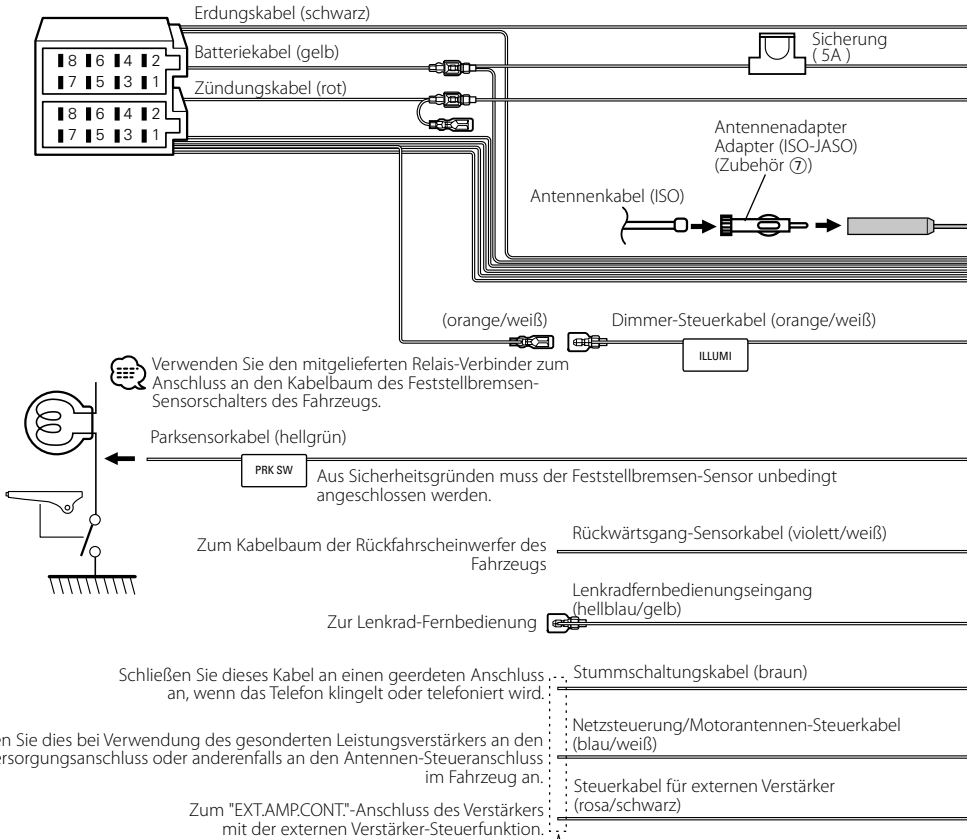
Erdungskabel (schwarz)

8 6 4 2
7 5 3 1

Batteriekabel (gelb)

Sicherung ( 5A )

8 6 4 2
7 5 3 1

Zündungskabel (rot)

Antennenadapter Adapter (ISO-JASO) (Zubehör ⑦)

Antennenkabel (ISO)

(orange/weiß)

Dimmer-Steuerkabel (orange/weiß)

ILLUMI

Verwenden Sie den mitgelieferten Relais-Verbinder zum Anschluss an den Kabelbaum des Feststellbremsen-Sensorschalters des Fahrzeugs.

Parksensorkabel (hellgrün)

PRK SW

Aus Sicherheitsgründen muss der Feststellbremsen-Sensor unbedingt angeschlossen werden.

Zum Kabelbaum der Rückfahrscheinwerfer des Fahrzeugs

Rückwärtsgang-Sensorkabel (violett/weiß)

Lenkradfernbedienungseingang (hellblau/gelb)

Zur Lenkrad-Fernbedienung

Schließen Sie dieses Kabel an einen geerdeten Anschluss an, wenn das Telefon klingelt oder telefoniert wird.

Stummschaltungskabel (braun)

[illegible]n Sie dies bei Verwendung des gesonderten Leistungsverstärkers an den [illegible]ersorgungsanschluss oder anderenfalls an den Antennen-Steueranschluss im Fahrzeug an.

Netzsteuerung/Motorantennen-Steuerkabel (blau/weiß)

Zum "EXT.AMP.CONT."-Anschluss des Verstärkers mit der externen Verstärker-Steuerfunktion.

Steuerkabel für externen Verstärker (rosa/schwarz)